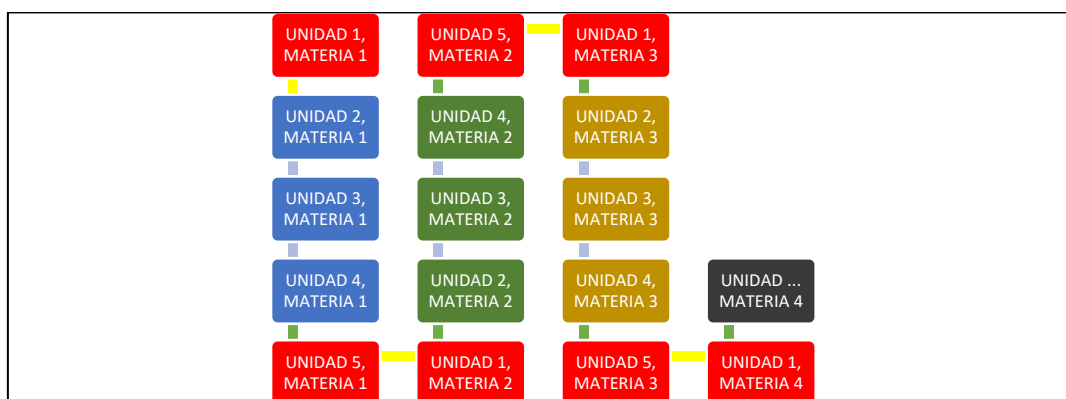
UNIDAD 1, MATERIA 1

UNIDAD 2, MATERIA 1

UNIDAD 3, MATERIA 1

UNIDAD 4, MATERIA 1

UNIDAD 5, MATERIA 1

UNIDAD 5, MATERIA 2

UNIDAD 4, MATERIA 2

UNIDAD 3, MATERIA 2

UNIDAD 2, MATERIA 2

UNIDAD 1, MATERIA 2

UNIDAD 1, MATERIA 3

UNIDAD 2, MATERIA 3

UNIDAD 3, MATERIA 3

UNIDAD 4, MATERIA 3

UNIDAD 5, MATERIA 3

UNIDAD ... MATERIA 4

UNIDAD 1, MATERIA 4